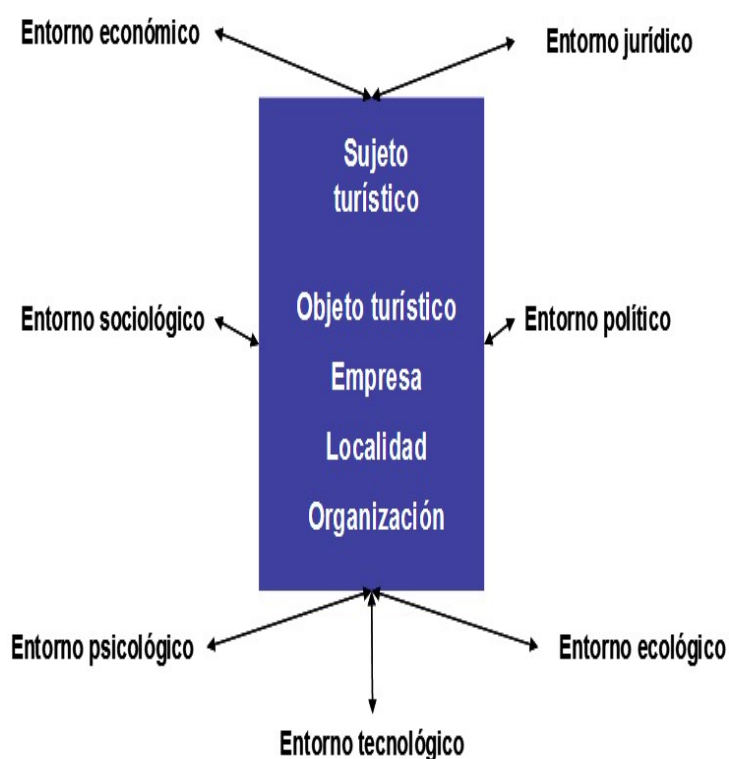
Entorno económico

Entorno jurídico

Sujeto turístico

Entorno sociológico

Objeto turístico

Entorno político

Empresa

Localidad

Organización

Entorno psicológico

Entorno ecológico

Entorno tecnológico